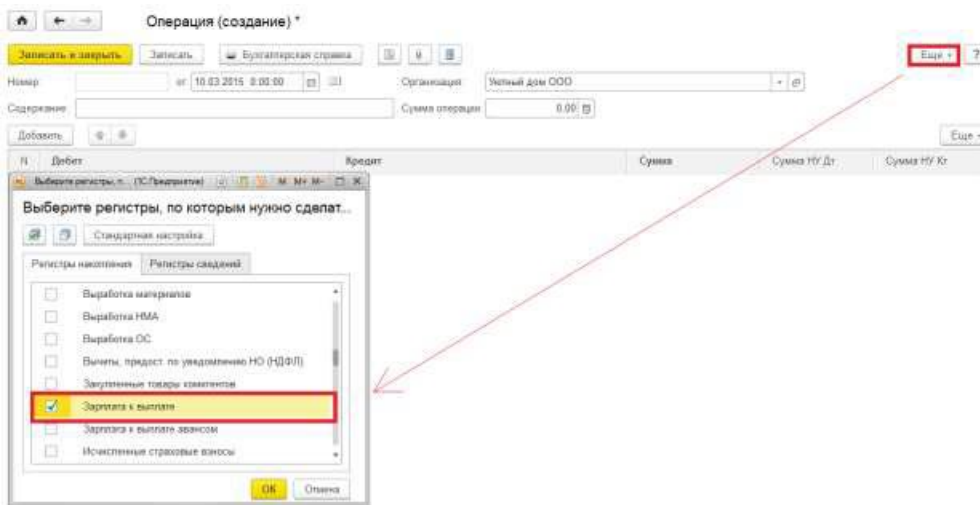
Операция (создание) *

Записать и закрыть | Записать | Бухгалтерская справка

Еще ▾ ?

Номер | от 10.03.2016 0:00:00 | Организация Умный дом ООО

Содержание | Сумма операции 0.00

Добавить | Еще ▾

| N | Дебет | Кредит | Сумма | Сумма НУ Дт | Сумма НУ Кт |
|---|---|---|---|---|---|

Выберите регистры, п... (1С:Предприятие)

Выберите регистры, по которым нужно сделат...

Стандартная настройка

Регистры накопления | Регистры сведений

Выработка материалов
Выработка НМА
Выработка ОС
Вычеты, предост. по уведомлению НО (НДФЛ)
Закупленные товары комитентов
Зарплата к выплате
Зарплата к выплате авансом
Исчисленные страховые взносы

OK | Отмена